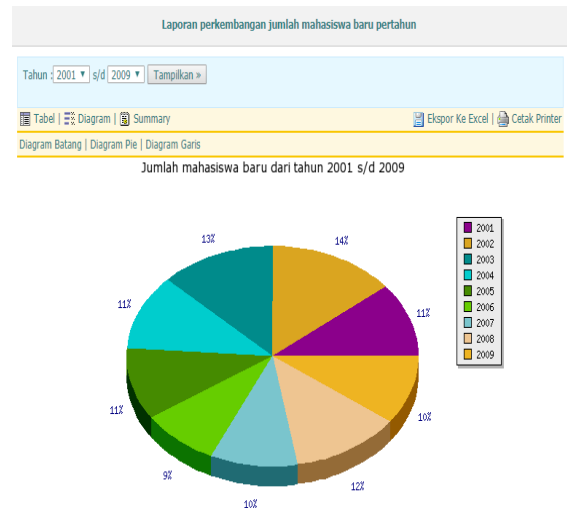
Laporan perkembangan jumlah mahasiswa baru pertahun

Tahun : 2001 s/d 2009 Tampilkan »

Tabel | Diagram | Summary

Ekspor Ke Excel | Cetak Printer

Diagram Batang | Diagram Pie | Diagram Garis

Jumlah mahasiswa baru dari tahun 2001 s/d 2009

13%
14%
11%
11%
10%
11%
12%
9%
10%

2001
2002
2003
2004
2005
2006
2007
2008
2009